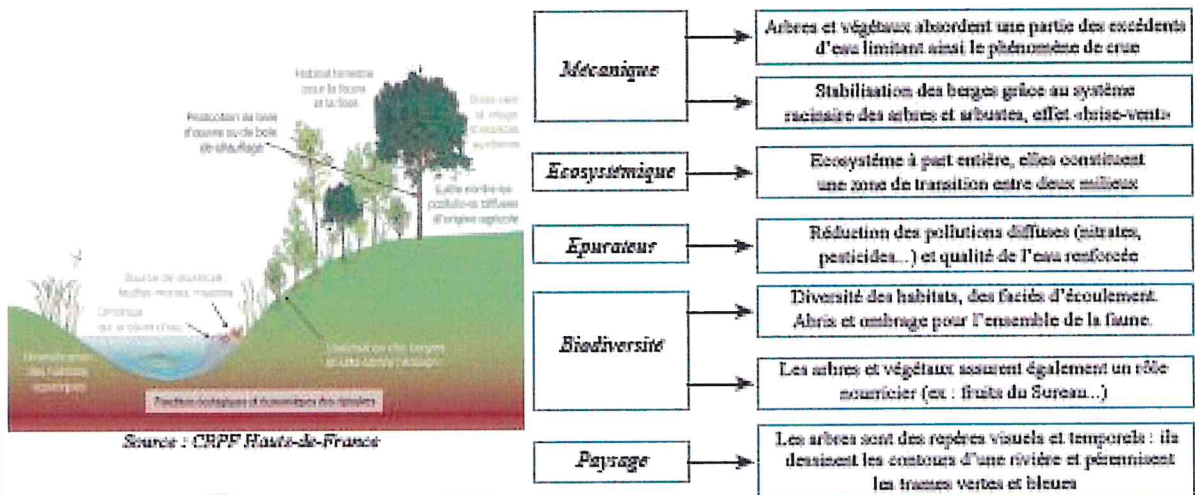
Habitat terrestre pour la faune et la flore

Protection de tiers d'oeuvre ou de bois de chauffage

Brise-vent et refuge d'espèces auxiliaires

Limite également les pollutions diffuses d'origine agricole

Source de nourriture : feuilles mortes, insectes

Ombrage sur le cours d'eau

Diversification des habitats aquatiques

Stabilisation des berges et lutte contre l'érosion

Fonctions écologiques et économiques des ripisylves

Source : CRPF Hauts-de-France

Mécanique

Arbres et végétaux absorbent une partie des excédents d'eau limitant ainsi le phénomène de crue

Stabilisation des berges grâce au système racinaire des arbres et arbustes, effet «brise-vent»

Ecosystémique

Ecosystème à part entière, elles constituent une zone de transition entre deux milieux

Epurateur

Réduction des pollutions diffuses (nitrates, pesticides...) et qualité de l'eau renforcée

Biodiversité

Diversité des habitats, des faciès d'écoulement. Abris et ombrage pour l'ensemble de la faune.

Les arbres et végétaux assurent également un rôle nourricier (ex : fruits du Sureau...)

Paysage

Les arbres sont des repères visuels et temporels : ils dessinent les contours d'une rivière et pérennisent les trames vertes et bleues